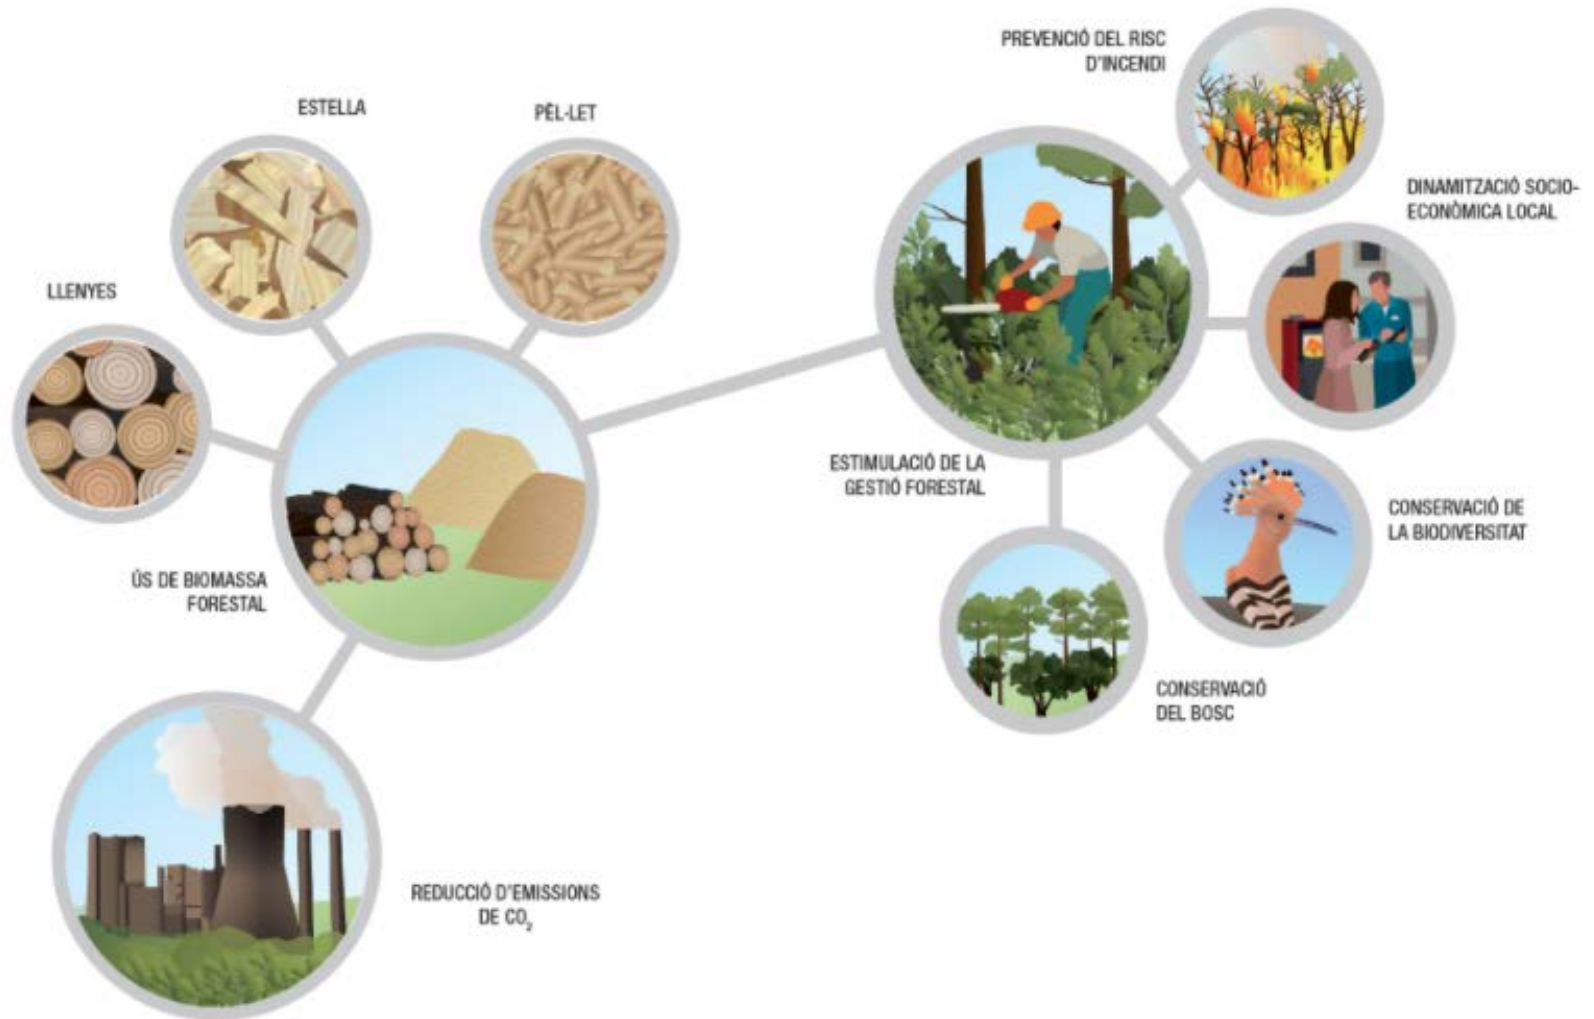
ESTELLA

PÈL-LET

LLENYES

ÚS DE BIOMASSA FORESTAL

REDUCCIÓ D'EMISSIONS DE $CO_2$

PREVENCIÓ DEL RISC D'INCENDI

DINAMITZACIÓ SOCIOECONÒMICA LOCAL

ESTIMULACIÓ DE LA GESTIÓ FORESTAL

CONSERVACIÓ DE LA BIODIVERSITAT

CONSERVACIÓ DEL BOSC